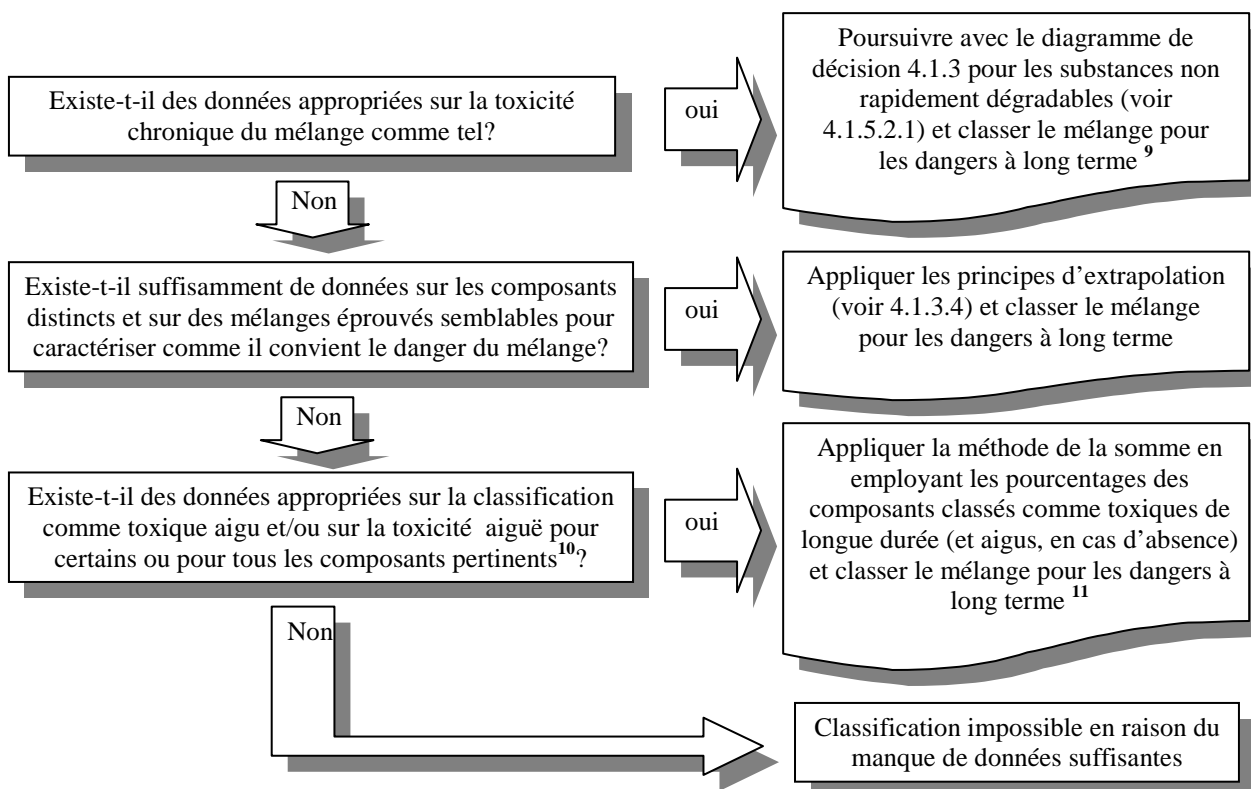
Existe-t-il des données appropriées sur la toxicité chronique du mélange comme tel?

oui

Poursuivre avec le diagramme de décision 4.1.3 pour les substances non rapidement dégradables (voir 4.1.5.2.1) et classer le mélange pour les dangers à long terme $^{9}$

Non

Existe-t-il suffisamment de données sur les composants distincts et sur des mélanges éprouvés semblables pour caractériser comme il convient le danger du mélange?

oui

Appliquer les principes d'extrapolation (voir 4.1.3.4) et classer le mélange pour les dangers à long terme

Non

Existe-t-il des données appropriées sur la classification comme toxique aigu et/ou sur la toxicité aiguë pour certains ou pour tous les composants pertinents$^{10}$?

oui

Appliquer la méthode de la somme en employant les pourcentages des composants classés comme toxiques de longue durée (et aigus, en cas d'absence) et classer le mélange pour les dangers à long terme $^{11}$

Non

Classification impossible en raison du manque de données suffisantes